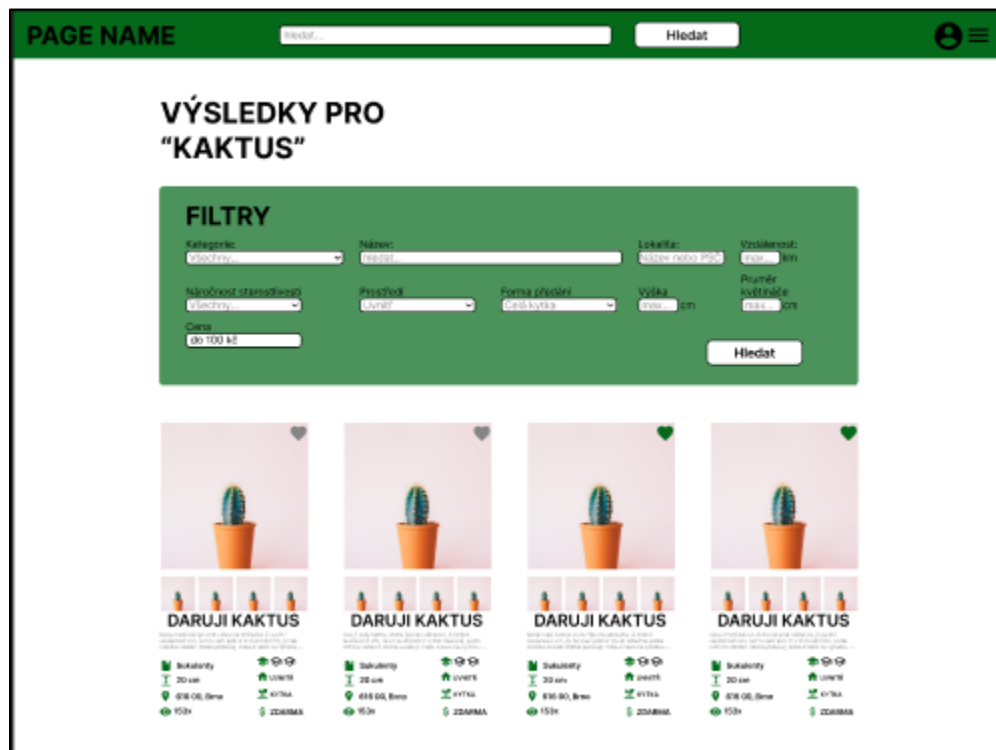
PAGE NAME

Hledat...

Hledat

VÝSLEDKY PRO "KAKTUS"

FILTRY

Kategorie:
Všechny...

Název:
Hledat...

Lokalita:
Název nebo PSČ

Vzdálenost:
max... km

Náročnost starostlivosti
Všechny...

Prostředí
Uvnitř

Forma předání
Celá kytka

Výška
max... cm

Průměr květináče
max... cm

Cena
do 100 Kč

Hledat

DARUJI KAKTUS

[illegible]

Sukulenty
20 cm
618 00, Brno
153x
UVNITŘ
KYTKA
ZDARMA

DARUJI KAKTUS

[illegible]

Sukulenty
20 cm
618 00, Brno
153x
UVNITŘ
KYTKA
ZDARMA

DARUJI KAKTUS

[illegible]

Sukulenty
20 cm
618 00, Brno
153x
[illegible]
KYTKA
ZDARMA

DARUJI KAKTUS

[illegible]

Sukulenty
20 cm
618 00, Brno
153x
UVNITŘ
KYTKA
ZDARMA